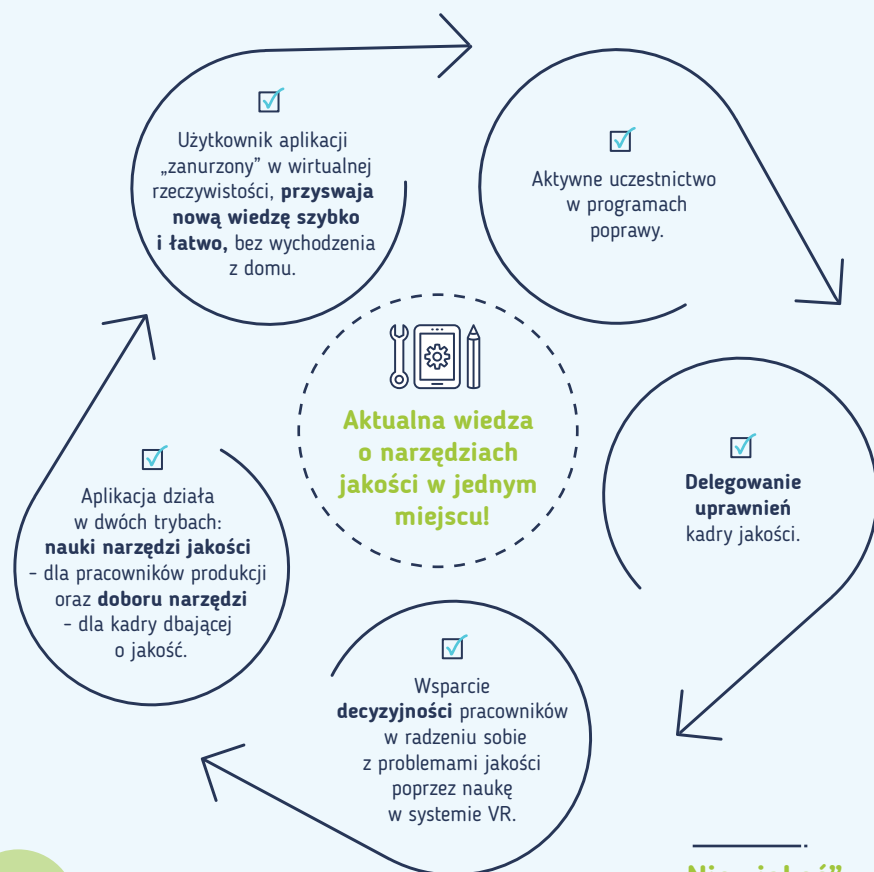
Użytkownik aplikacji „zanurzony” w wirtualnej rzeczywistości, **przyswaja nową wiedzę szybko i łatwo,** bez wychodzenia z domu.

Aktywne uczestnictwo w programach poprawy.

Aktualna wiedza o narzędziach jakości w jednym miejscu!

**Delegowanie uprawnień** kadry jakości.

Aplikacja działa w dwóch trybach: **nauki narzędzi jakości** - dla pracowników produkcji oraz **doboru narzędzi** - dla kadry dbającej o jakość.

Wsparcie **decyzyjności** pracowników w radzeniu sobie z problemami jakości poprzez naukę w systemie VR.

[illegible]